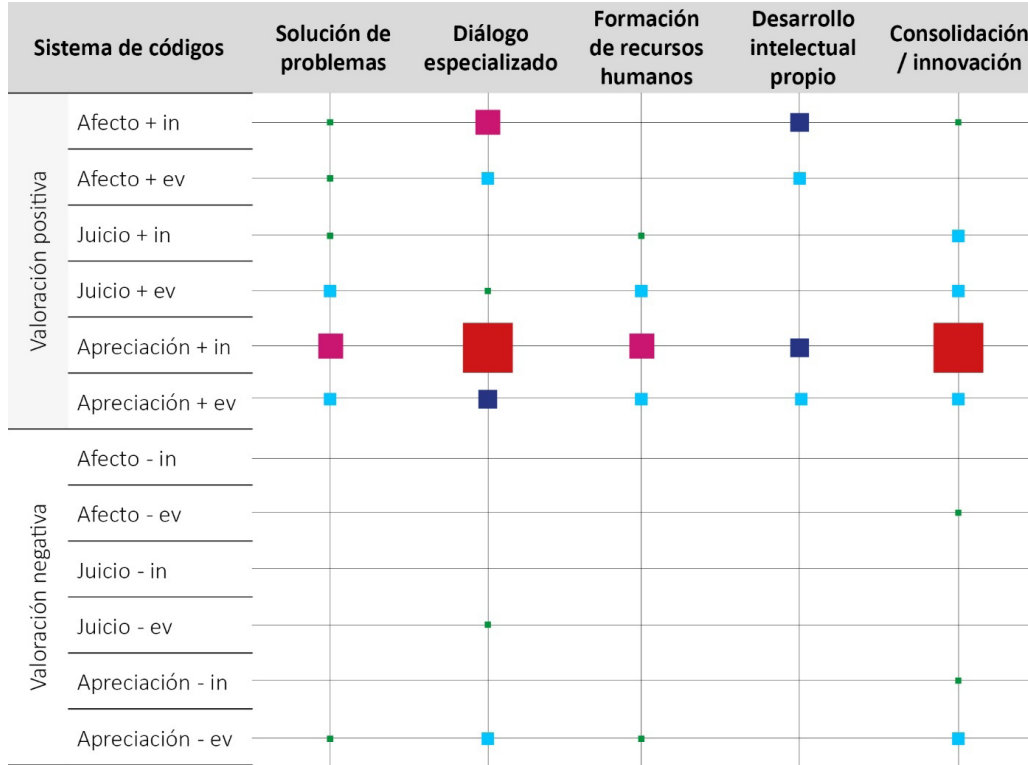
| Sistema de códigos | | Solución de problemas | Diálogo especializado | Formación de recursos humanos | Desarrollo intelectual propio | Consolidación / innovación |
|---|---|---|---|---|---|---|
| Valoración positiva | Afecto + in | | | | | |
| | Afecto + ev | | | | | |
| | Juicio + in | | | | | |
| | Juicio + ev | | | | | |
| | Apreciación + in | | | | | |
| | Apreciación + ev | | | | | |
| Valoración negativa | Afecto - in | | | | | |
| | Afecto - ev | | | | | |
| | Juicio - in | | | | | |
| | Juicio - ev | | | | | |
| | Apreciación - in | | | | | |
| | Apreciación - ev | | | | | |